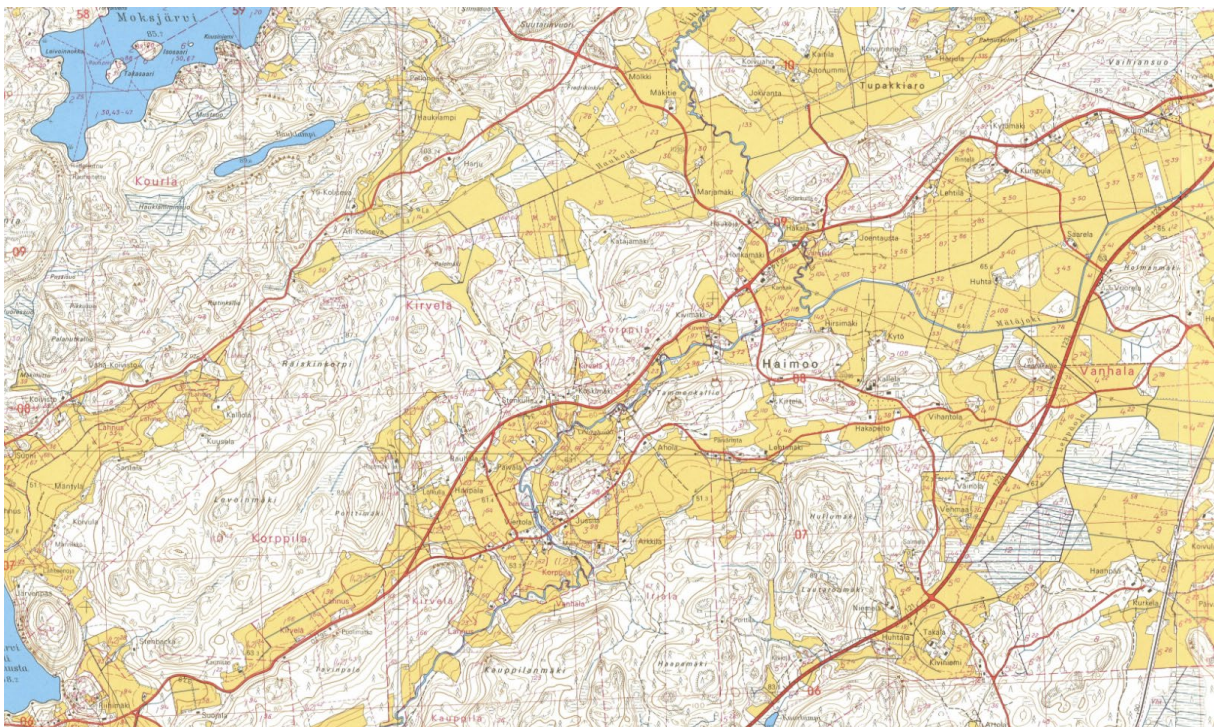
58
Moksjärvi
59
Suutarinvuori
Mökki
Mäkitie
Kolkuaho
Jokiranta
Tupakkiaro
Vaihiansuo
Haukilampi
Harju
Kourla
Ali-Kolkossa
Marjamäki
Katajamäki
Haukilahti
Joentausta
Lehtilä
Kuitupula
Saarela
09
Kirvelä
Korppila
Kivimäki
Haimoo
Hirsimäki
Kytö
Vanhala
Mätäjoki
08
Räiskinkorpi
Kaitala
Kiskimäki
Tammenkallio
Kuusela
Ahola
Lehtimäki
Hakapelto
Vihantola
Suppi
Mäntylä
Levonmäki
Korppila
Hallonmäki
Korvola
Vehmaa
07
Kirvelä
Korppila
Vanhala
Irjala
Lautasmäki
Niemelä
Huhtala
Takala
Kivikumpu
Kauppilanmäki
Haapamäki
Kauppila
06
Haapala
Kurkela
Korvuo